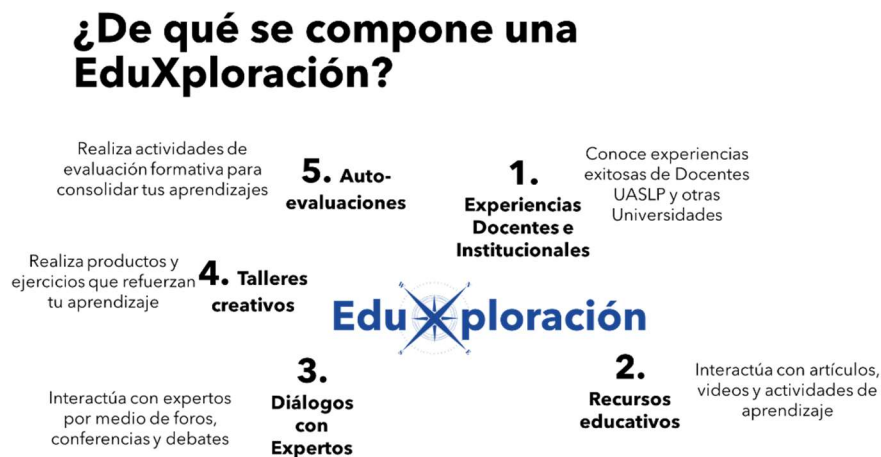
¿De qué se compone una EduXploración?

Realiza actividades de evaluación formativa para consolidar tus aprendizajes

5. Auto-evaluaciones

1. Experiencias Docentes e Institucionales

Conoce experiencias exitosas de Docentes UASLP y otras Universidades

Realiza productos y ejercicios que refuerzan tu aprendizaje

4. Talleres creativos

EduXploración

3. Diálogos con Expertos

Interactúa con expertos por medio de foros, conferencias y debates

2. Recursos educativos

Interactúa con artículos, videos y actividades de aprendizaje